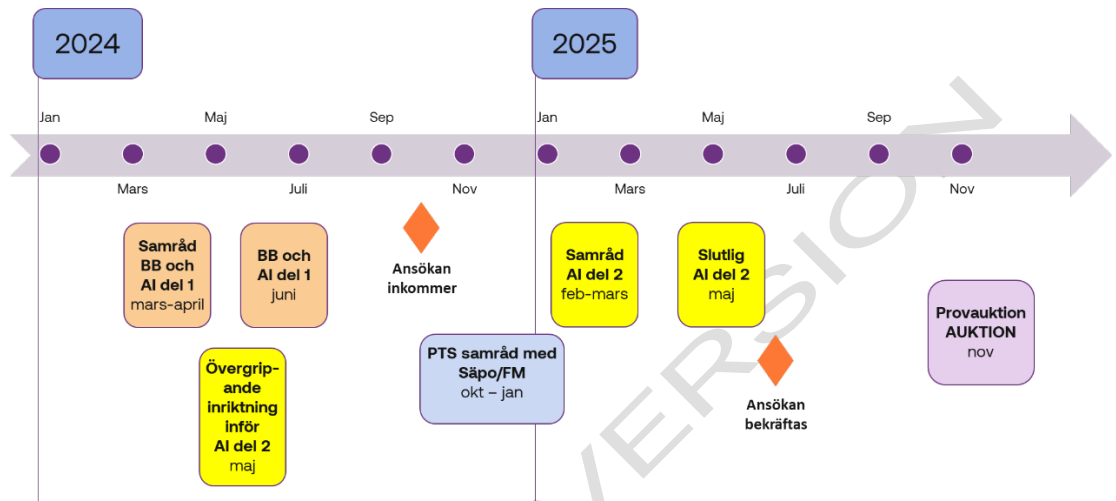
2024

2025

Jan

Maj

Sep

Jan

Maj

Sep

Mars

Juli

Nov

Mars

Juli

Nov

Samråd BB och AI del 1 mars-april

BB och AI del 1 juni

Ansökan inkommer

Samråd AI del 2 feb-mars

Slutlig AI del 2 maj

Provauktion AUKTION nov

Övergripande inriktning inför AI del 2 maj

PTS samråd med Säpo/FM okt – jan

Ansökan bekräftas

VERSION